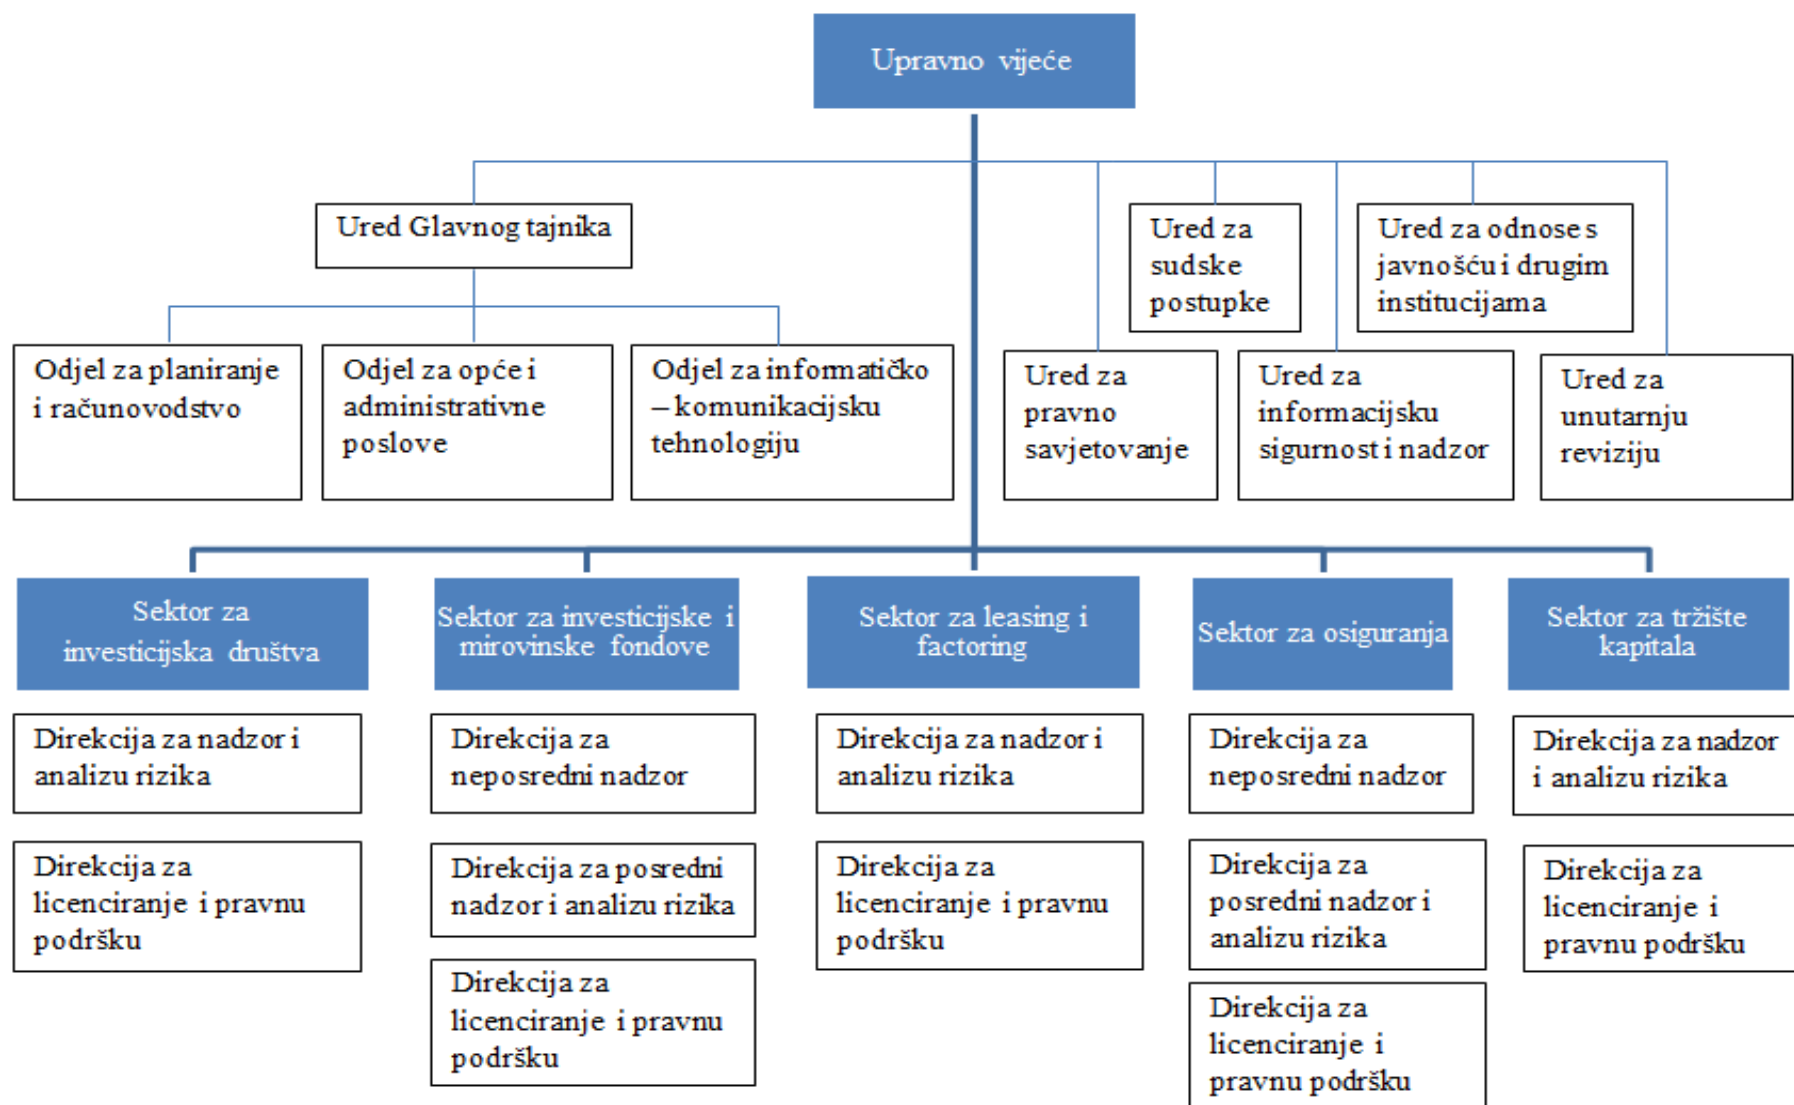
Upravno vijeće

Ured Glavnog tajnika

Odjel za planiranje i računovodstvo

Odjel za opće i administrativne poslove

Odjel za informatičko – komunikacijsku tehnologiju

Ured za sudske postupke

Ured za odnose s javnošću i drugim institucijama

Ured za pravno savjetovanje

Ured za informacijsku sigurnost i nadzor

Ured za unutarnju reviziju

Sektor za investicijska društva

Direkcija za nadzor i analizu rizika

Direkcija za licenciranje i pravnu podršku

Sektor za investicijske i mirovinske fondove

Direkcija za neposredni nadzor

Direkcija za posredni nadzor i analizu rizika

Direkcija za licenciranje i pravnu podršku

Sektor za leasing i factoring

Direkcija za nadzor i analizu rizika

Direkcija za licenciranje i pravnu podršku

Sektor za osiguranja

Direkcija za neposredni nadzor

Direkcija za posredni nadzor i analizu rizika

Direkcija za licenciranje i pravnu podršku

Sektor za tržište kapitala

Direkcija za nadzor i analizu rizika

Direkcija za licenciranje i pravnu podršku